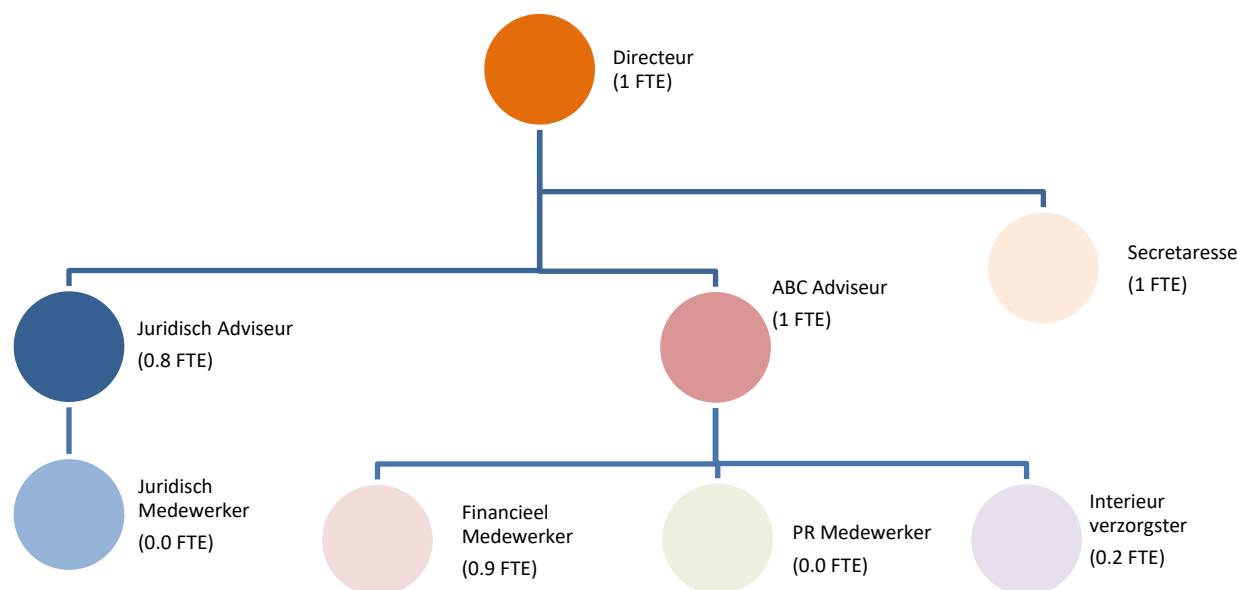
Directeur
(1 FTE)

Secretaresse
(1 FTE)

Juridisch Adviseur
(0.8 FTE)

ABC Adviseur
(1 FTE)

Juridisch Medewerker
(0.0 FTE)

Financieel Medewerker
(0.9 FTE)

PR Medewerker
(0.0 FTE)

Interieur verzorgster
(0.2 FTE)